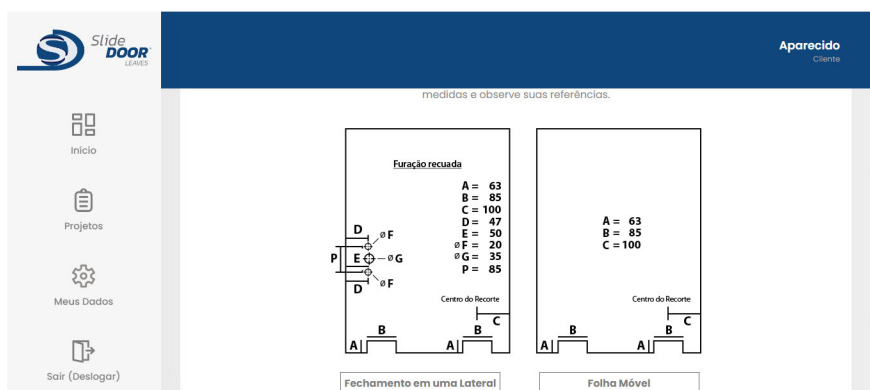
Slide DOOR LEAVES

Aparecido
Cliente

Início

Projetos

Meus Dados

Sair (Deslogar)

medidas e observe suas referências.

Furação recuada

A = 63
B = 85
C = 100
D = 47
E = 50
øF = 20
øG = 35
P = 85

D
øF
P
E
øG
D
øF

Centro do Recorte
C
B
B
A
A

A = 63
B = 85
C = 100

Centro do Recorte
C
B
B
A
A

Fechamento em uma Lateral

Folha Móvel